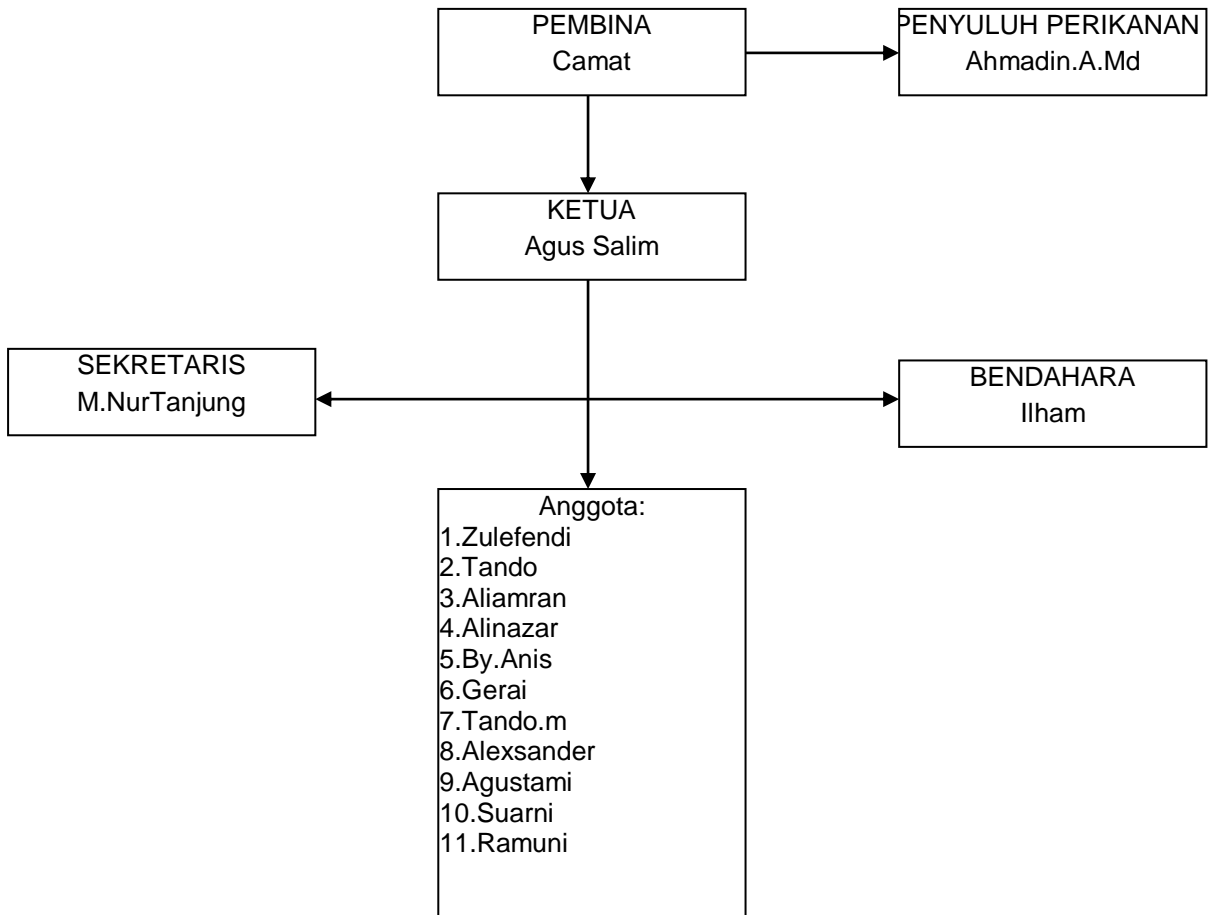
PEMBINA
Camat

PENYULUH PERIKANAN
Ahmadin.A.Md

KETUA
Agus Salim

SEKRETARIS
M.NurTanjung

BENDAHARA
Ilham

Anggota:
1.Zulefendi
2.Tando
3.Aliamran
4.Alinazar
5.By.Anis
6.Gerai
7.Tando.m
8.Alexsander
9.Agustami
10.Suarni
11.Ramuni